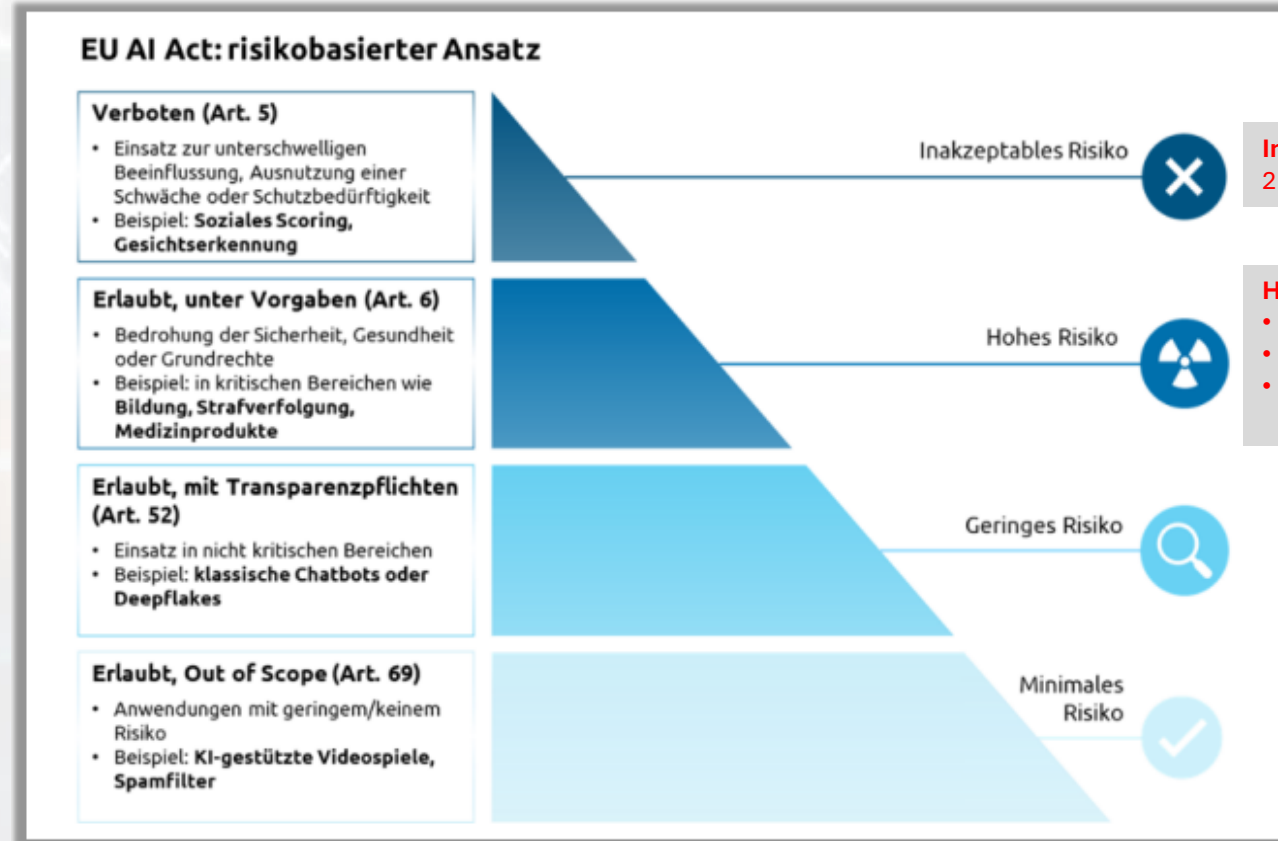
EU AI Act: risikobasierter Ansatz

Verboten (Art. 5)

- Einsatz zur unterschwelligen Beeinflussung, Ausnutzung einer Schwäche oder Schutzbedürftigkeit
- Beispiel: **Soziales Scoring, Gesichtserkennung**

Erlaubt, unter Vorgaben (Art. 6)

- Bedrohung der Sicherheit, Gesundheit oder Grundrechte
- Beispiel: in kritischen Bereichen wie **Bildung, Strafverfolgung, Medizinprodukte**

Erlaubt, mit Transparenzpflichten (Art. 52)

- Einsatz in nicht kritischen Bereichen
- Beispiel: **klassische Chatbots oder Deepflakes**

Erlaubt, Out of Scope (Art. 69)

- Anwendungen mit geringem/keinem Risiko
- Beispiel: **KI-gestützte Videospiele, Spamfilter**

Inakzeptables Risiko

Hohes Risiko

Geringes Risiko

Minimales Risiko

In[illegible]
2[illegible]

H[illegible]
• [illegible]
• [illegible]
• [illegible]